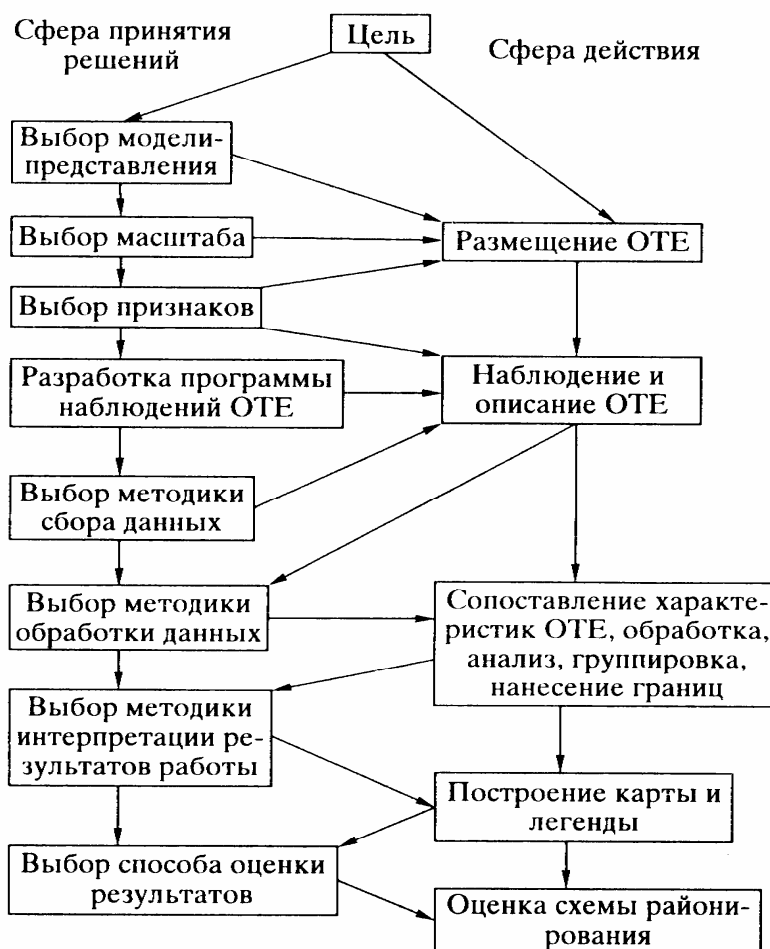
Сфера принятия решений

Цель

Сфера действия

Выбор модели-представления

Выбор масштаба

Размещение ОТЕ

Выбор признаков

Разработка программы наблюдений ОТЕ

Наблюдение и описание ОТЕ

Выбор методики сбора данных

Выбор методики обработки данных

Сопоставление характеристик ОТЕ, обработка, анализ, группировка, нанесение границ

Выбор методики интерпретации результатов работы

Построение карты и легенды

Выбор способа оценки результатов

Оценка схемы районирования